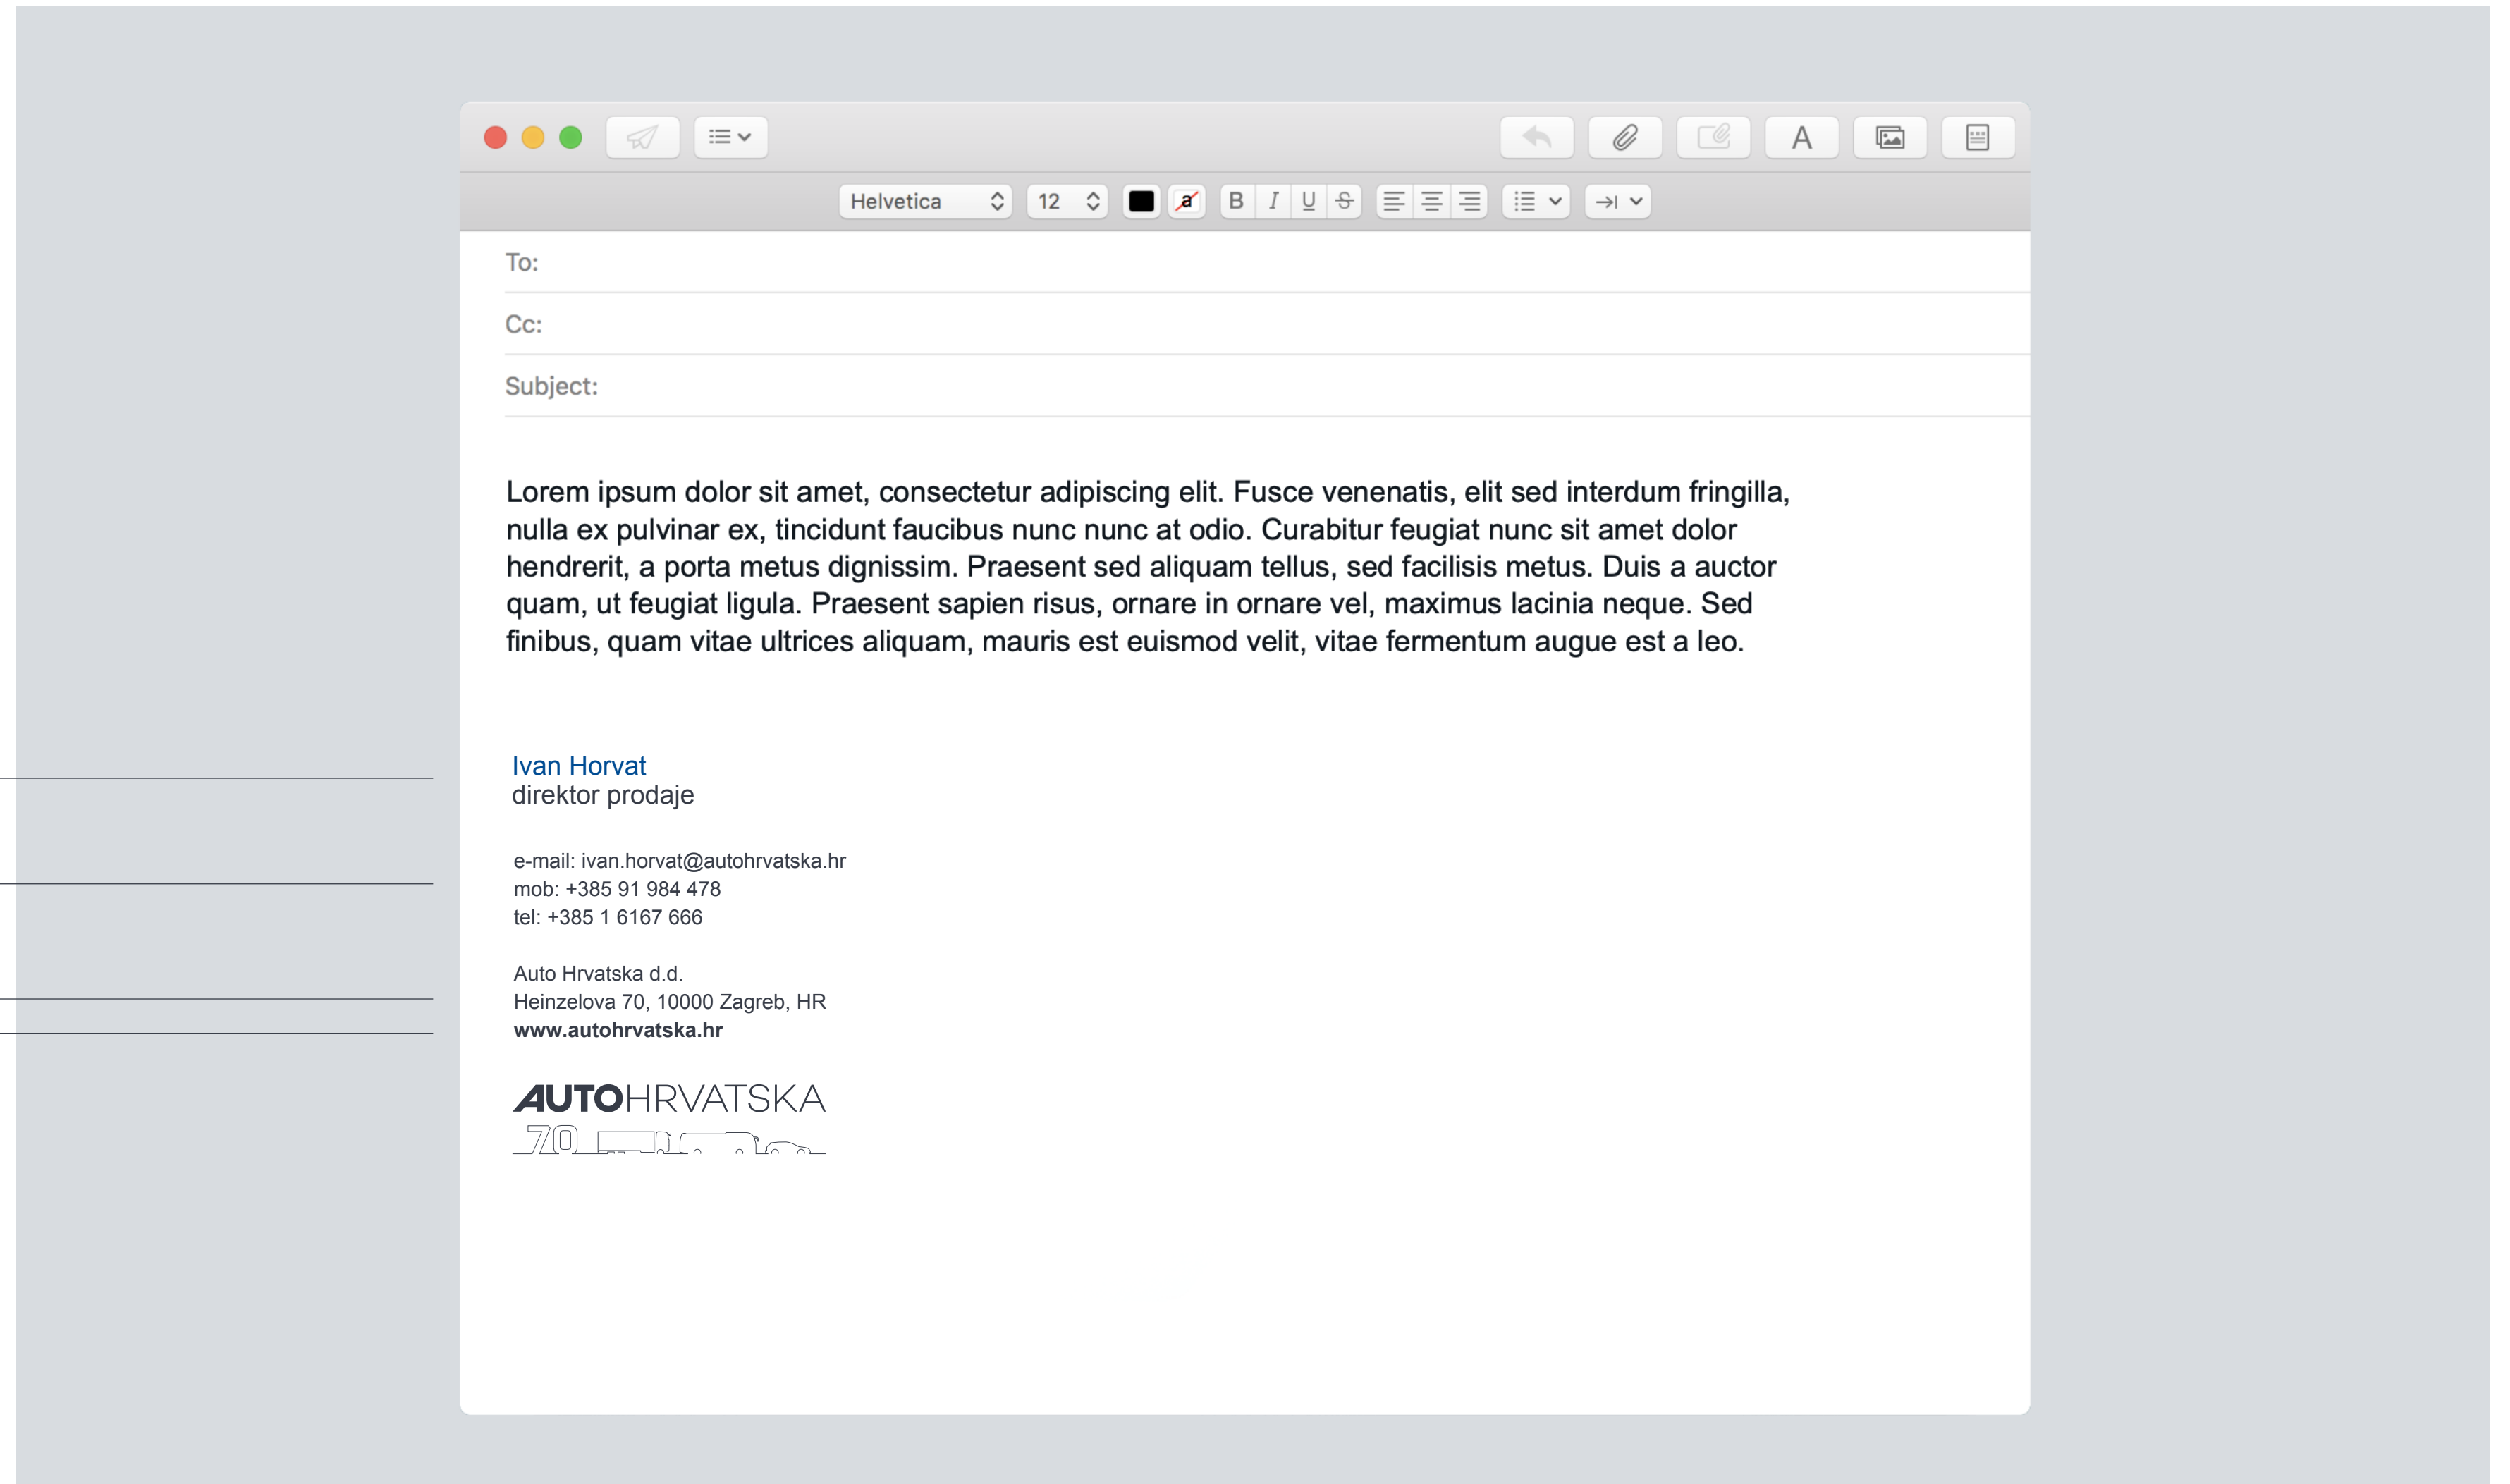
Helvetica 12 B I U

To:

Cc:

Subject:

Lorem ipsum dolor sit amet, consectetur adipiscing elit. Fusce venenatis, elit sed interdum fringilla, nulla ex pulvinar ex, tincidunt faucibus nunc nunc at odio. Curabitur feugiat nunc sit amet dolor hendrerit, a porta metus dignissim. Praesent sed aliquam tellus, sed facilisis metus. Duis a auctor quam, ut feugiat ligula. Praesent sapien risus, ornare in ornare vel, maximus lacinia neque. Sed finibus, quam vitae ultrices aliquam, mauris est euismod velit, vitae fermentum augue est a leo.

Ivan Horvat
direktor prodaje

e-mail: ivan.horvat@autohrvatska.hr
mob: +385 91 984 478
tel: +385 1 6167 666

Auto Hrvatska d.d.
Heinzelova 70, 10000 Zagreb, HR
www.autohrvatska.hr

AUTOHRVATSKA
70